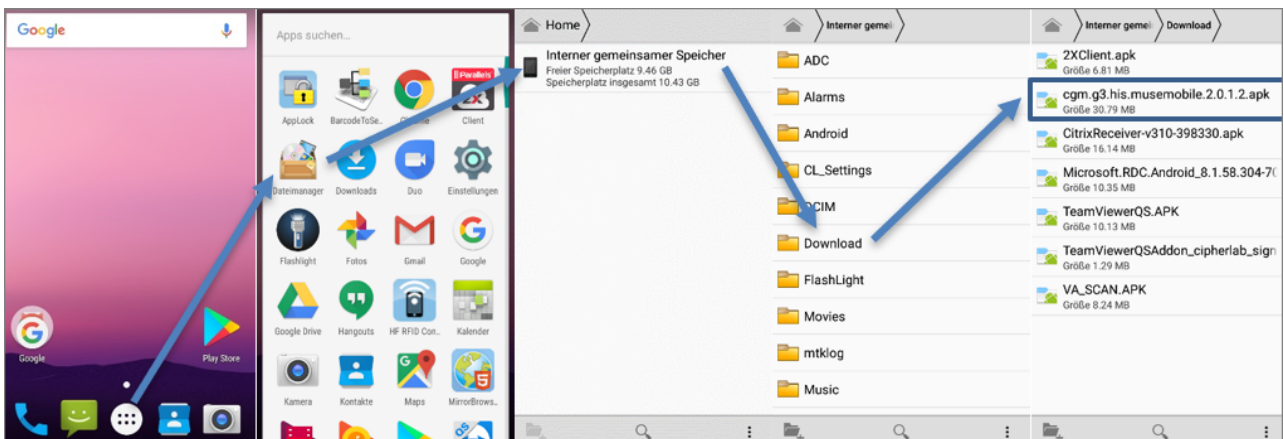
Google

Google

Play Store

Apps suchen...

AppLock

BarcodeToSe...

Chrome

Parallels

Client

Dateimanager

Downloads

Duo

Einstellungen

Flashlight

Fotos

Gmail

Google

Google Drive

Hangouts

HF RFID Con...

Kalender

Kamera

Kontakte

Maps

MirrorBrows...

Home

Interner gemeinsamer Speicher
Freier Speicherplatz 9.46 GB
Speicherplatz insgesamt 10.43 GB

Interner gemei

ADC

Alarms

Android

CL_Settings

DCIM

Download

FlashLight

Movies

mtklog

Music

Interner gemei

Download

2XClient.apk
Größe 6.81 MB

cgm.g3.his.musemobile.2.0.1.2.apk
Größe 30.79 MB

CitrixReceiver-v310-398330.apk
Größe 16.14 MB

Microsoft.RDC.Android_8.1.58.304-7(
Größe 10.35 MB

TeamViewerQS.APK
Größe 10.13 MB

TeamViewerQSAddon_cipherlab_sign
Größe 1.29 MB

VA_SCAN.APK
Größe 8.24 MB